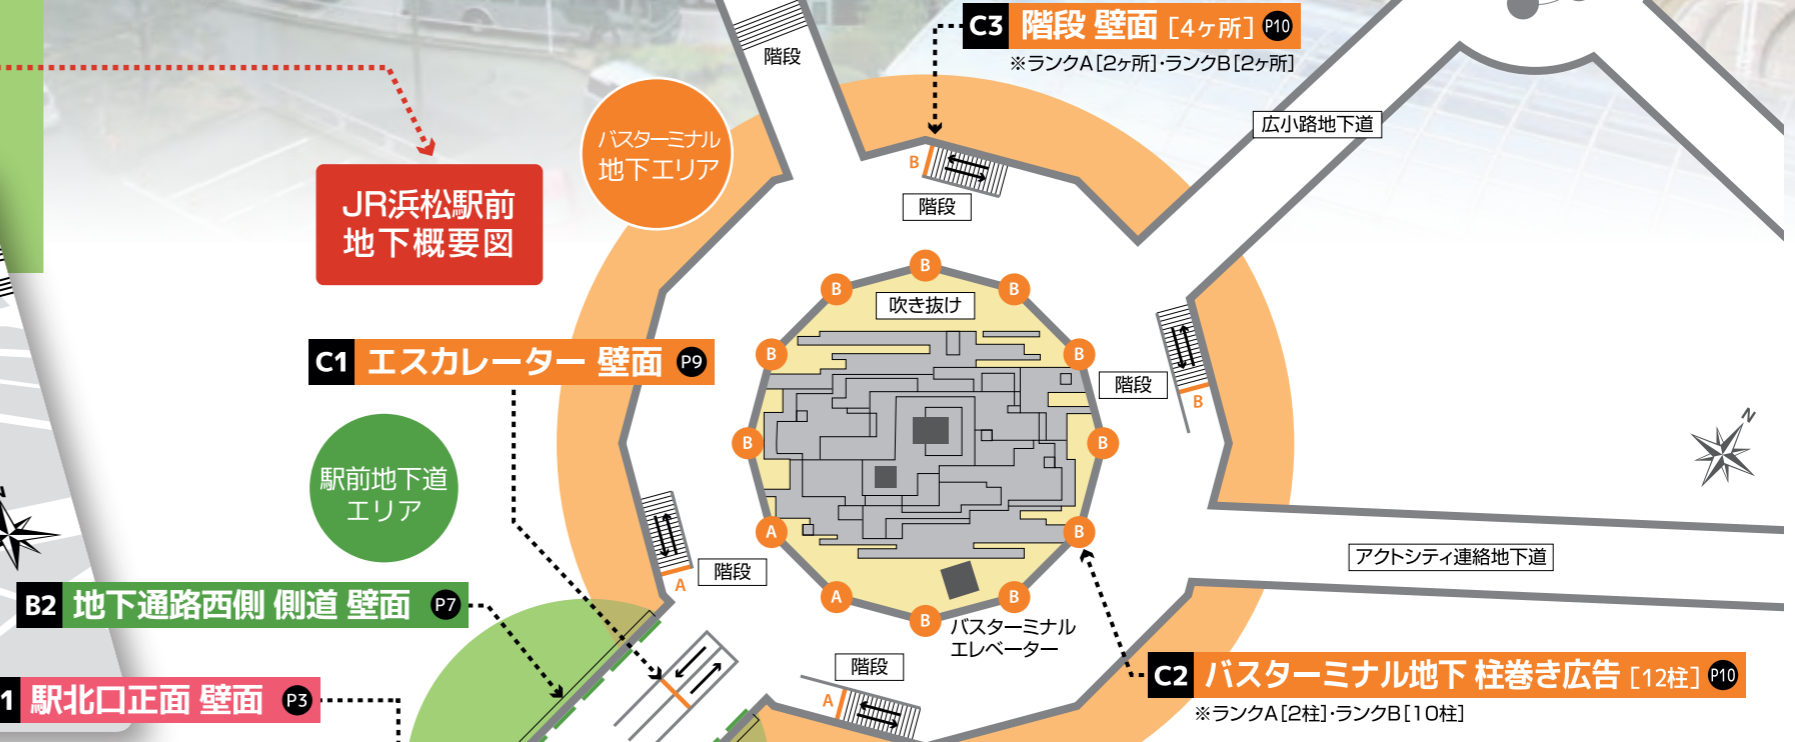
C3 階段 壁面 [4ヶ所] P10
※ランクA[2ヶ所]·ランクB[2ヶ所]

階段

バスターミナル地下エリア

広小路地下道

JR浜松駅前
地下概要図

B
階段

B B B
吹き抜け
B B
階段
B

C1 エスカレーター 壁面 P9

B B

駅前地下道エリア

A B
階段
A

アクトシティ連絡地下道

A B
B
バスターミナルエレベーター

B2 地下通路西側 側道 壁面 P7

階段
A

1 駅北口正面 壁面 P3

C2 バスターミナル地下 柱巻き広告 [12柱] P10
※ランクA[2柱]·ランクB[10柱]

N